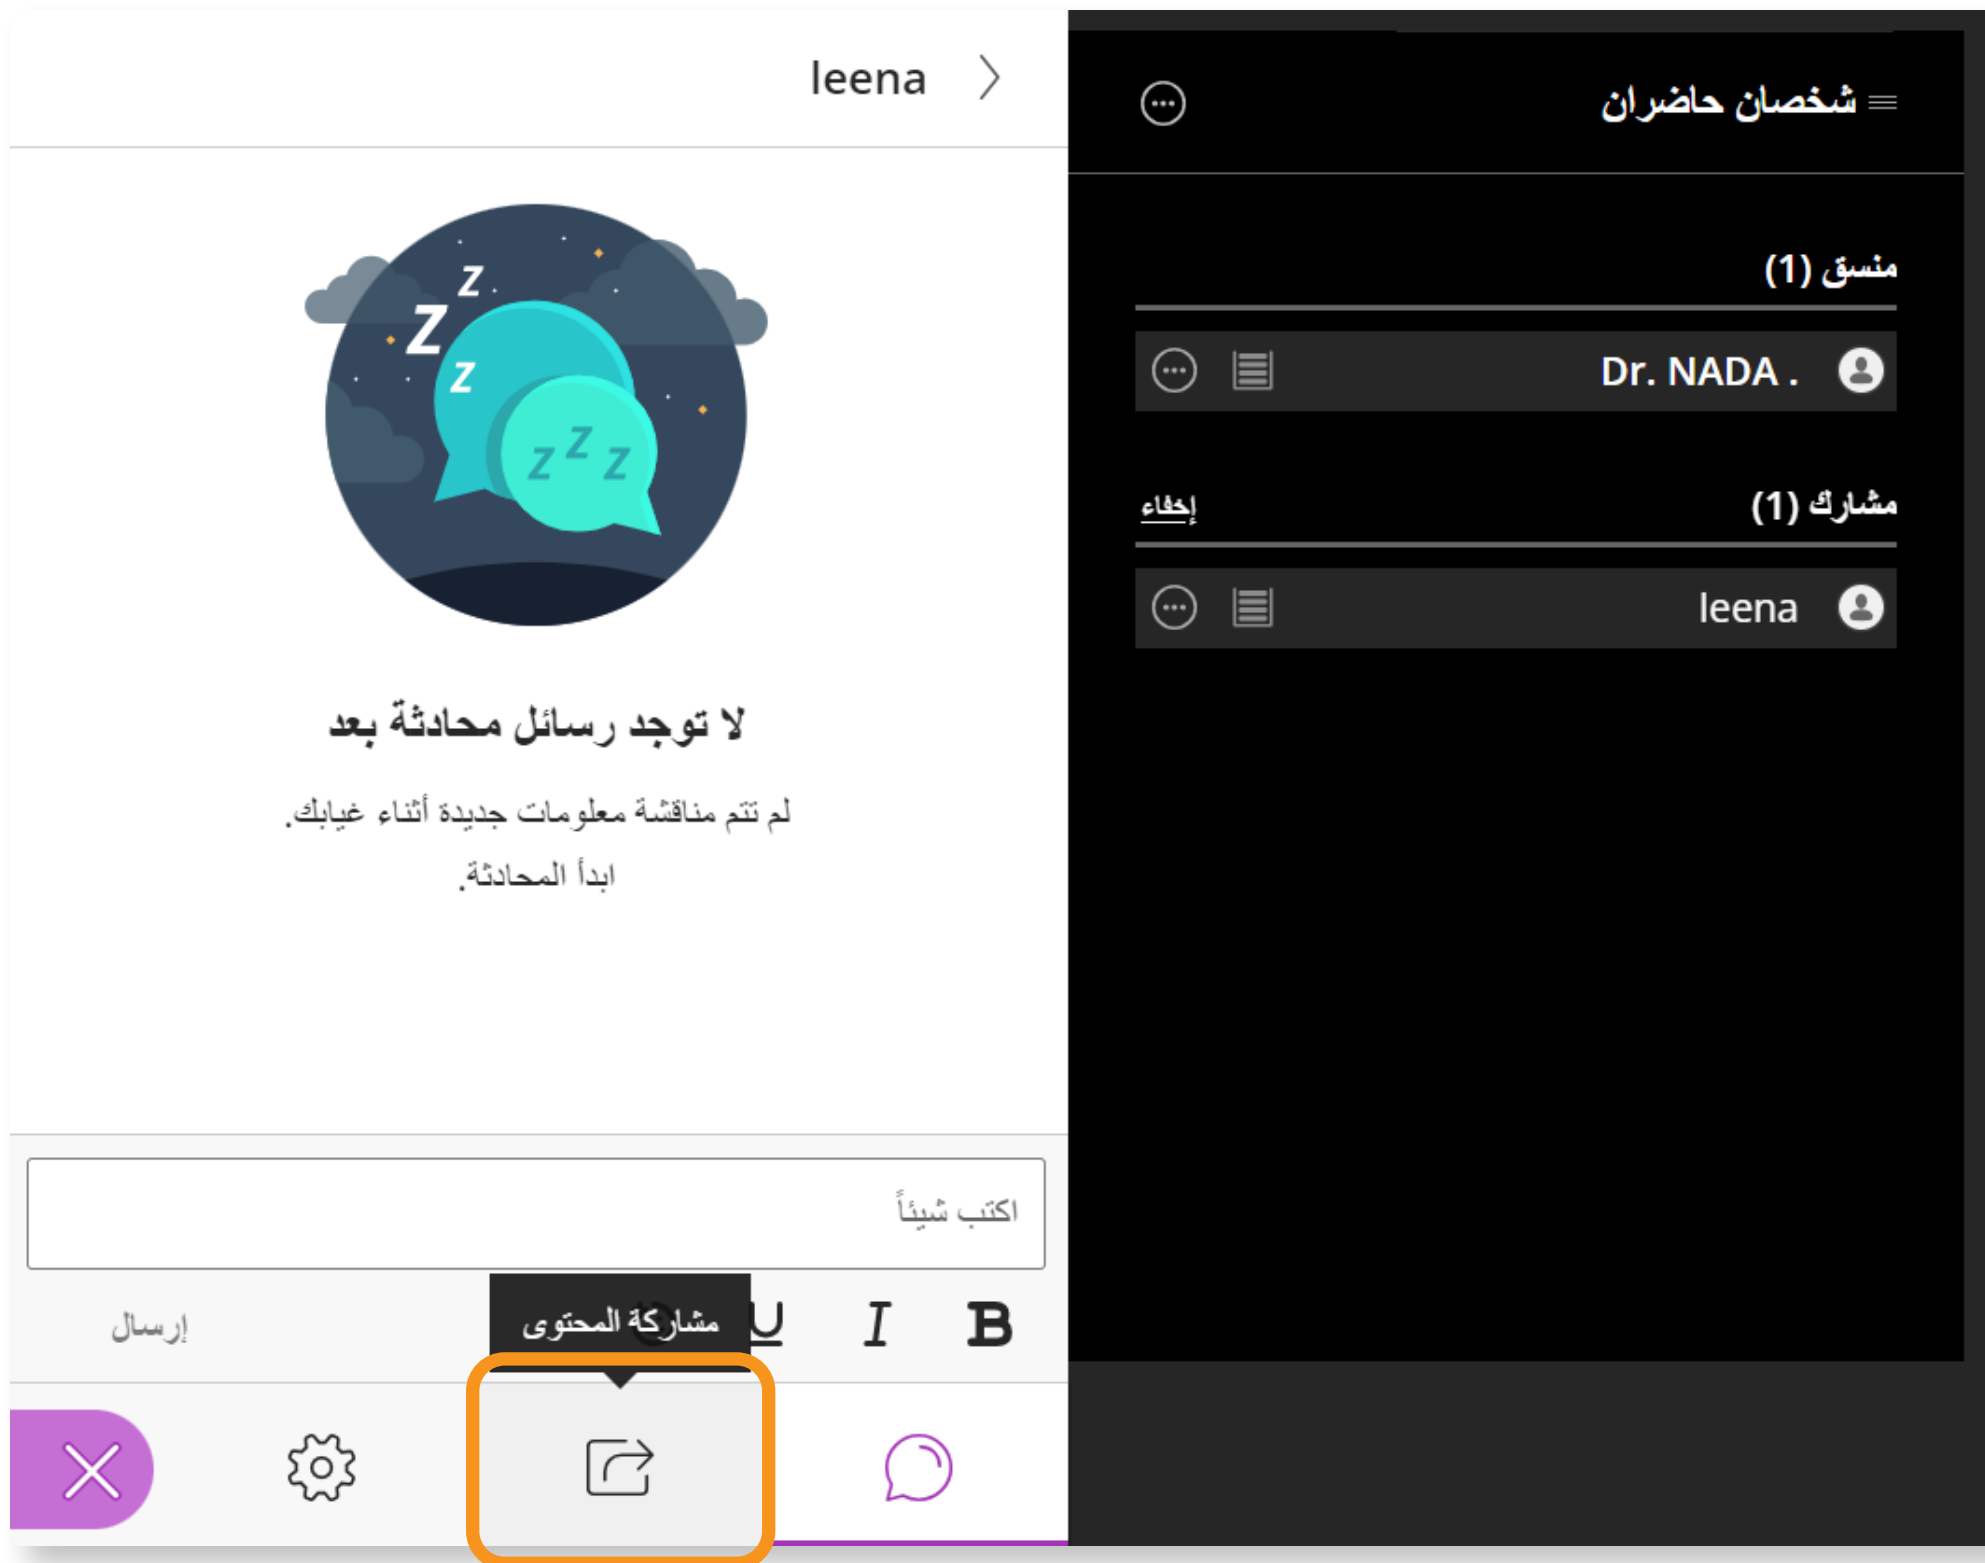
leena

Z
Z
Z
Z Z Z

لا توجد رسائل محادثة بعد

لم تتم مناقشة معلومات جديدة أثناء غيابك.

ابدأ المحادثة.

اكتب شيئاً

B I U

مشاركة المحتوى

إرسال

شخصان حاضران

منسق (1)

Dr. NADA .

مشارك (1)

إخفاء

leena